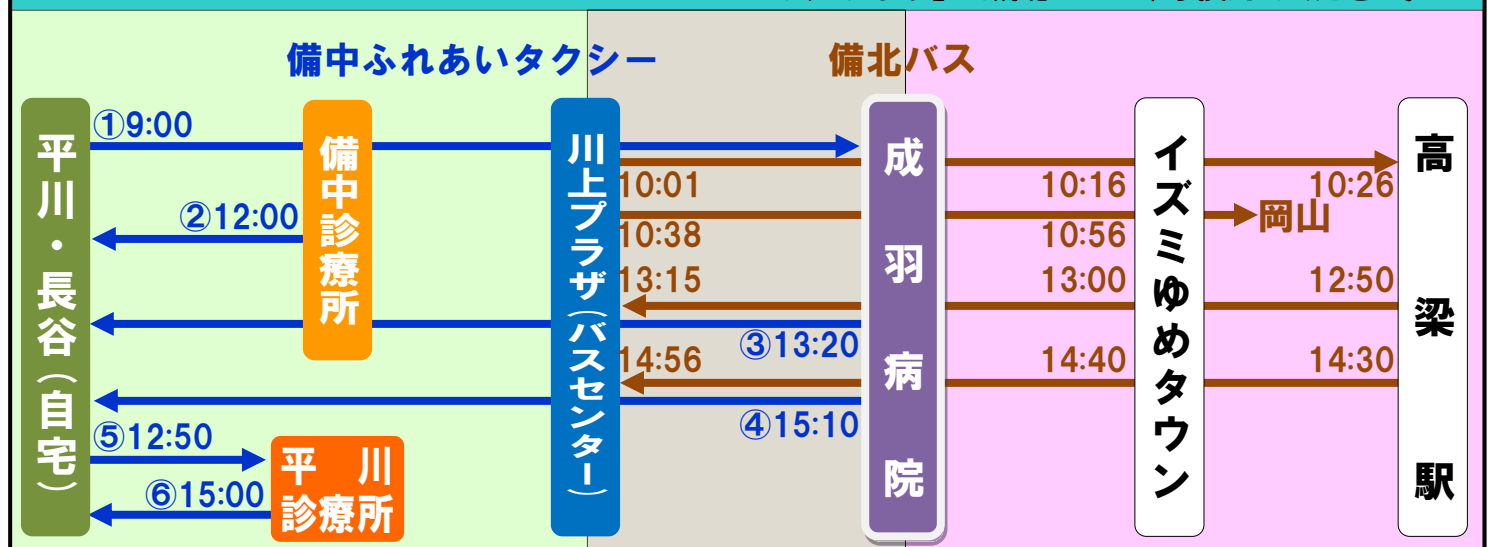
備中ふれあいタクシー

備北バス

平川・長谷(自宅)

①9:00

②12:00

⑤12:50

⑥15:00

備中診療所

平 川 診療所

川上プラザ(バスセンター)

10:01

10:38

13:15

14:56

③13:20

④15:10

成羽病院

10:16

10:56

13:00

14:40

イズミゆめタウン

10:26

岡山

12:50

14:30

高梁駅